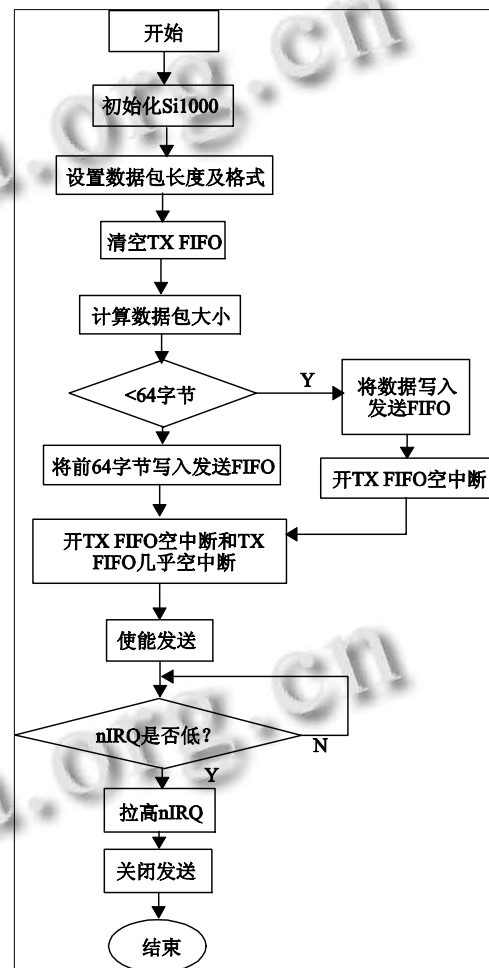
开始

初始化Si1000

设置数据包长度及格式

清空TX FIFO

计算数据包大小

<64字节

Y

将数据写入发送FIFO

将前64字节写入发送FIFO

开TX FIFO空中断

开TX FIFO空中断和TX FIFO几乎空中断

使能发送

nIRQ是否低?

N

Y

拉高nIRQ

关闭发送

结束